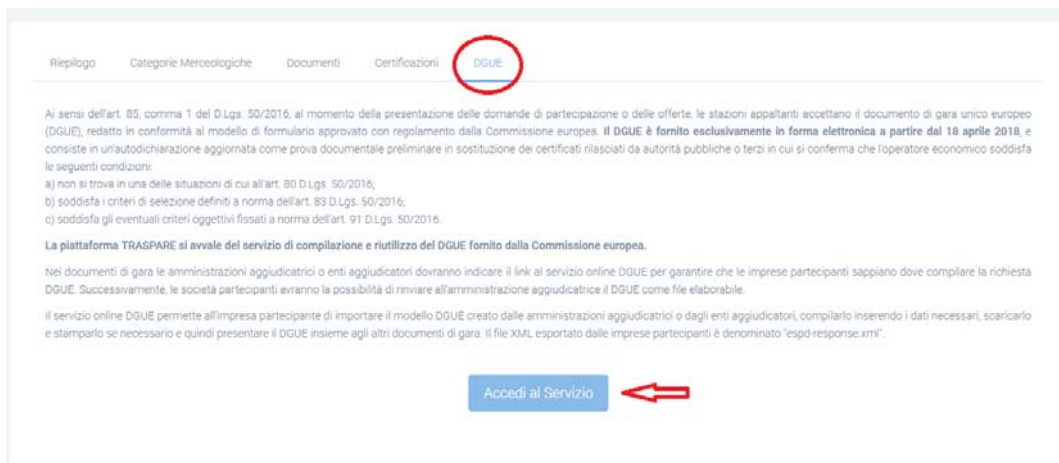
Riepilogo Categorie Merceologiche Documenti Certificazioni DGUE

Ai sensi dell'art. 85, comma 1 del D.Lgs. 50/2016, al momento della presentazione delle domande di partecipazione o delle offerte, le stazioni appaltanti accettano il documento di gara unico europeo (DGUE), redatto in conformità al modello di formulario approvato con regolamento dalla Commissione europea. Il DGUE è fornito esclusivamente in forma elettronica a partire dal 18 aprile 2018, e consiste in un'autodichiarazione aggiornata come prova documentale preliminare in sostituzione dei certificati rilasciati da autorità pubbliche o terzi in cui si conferma che l'operatore economico soddisfa le seguenti condizioni:
a) non si trova in una delle situazioni di cui all'art. 80 D.Lgs. 50/2016;
b) soddisfa i criteri di selezione definiti a norma dell'art. 83 D.Lgs. 50/2016;
c) soddisfa gli eventuali criteri oggettivi fissati a norma dell'art. 91 D.Lgs. 50/2016.

La piattaforma TRASPARE si avvale del servizio di compilazione e riutilizzo del DGUE fornito dalla Commissione europea.

Nei documenti di gara le amministrazioni aggiudicatrici o enti aggiudicatori dovranno indicare il link al servizio online DGUE per garantire che le imprese partecipanti sappiano dove compilare la richiesta DGUE. Successivamente, le società partecipanti avranno la possibilità di rinviare all'amministrazione aggiudicatrice il DGUE come file elaborabile.

Il servizio online DGUE permette all'impresa partecipante di importare il modello DGUE creato dalle amministrazioni aggiudicatrici o dagli enti aggiudicatori, compilarlo inserendo i dati necessari, scaricarlo e stamparlo se necessario e quindi presentare il DGUE insieme agli altri documenti di gara. Il file XML esportato dalle imprese partecipanti è denominato "espd-response.xml".

Accedi al Servizio